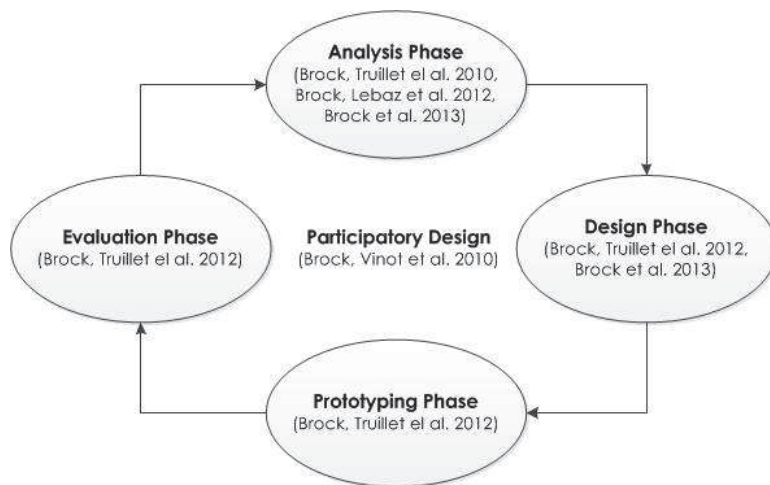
Analysis Phase
(Brock, Truillet el al. 2010, Brock, Lebaz et al. 2012, Brock et al. 2013)

Evaluation Phase
(Brock, Truillet el al. 2012)

Participatory Design
(Brock, Vinot et al. 2010)

Design Phase
(Brock, Truillet el al. 2012, Brock et al. 2013)

Prototyping Phase
(Brock, Truillet el al. 2012)